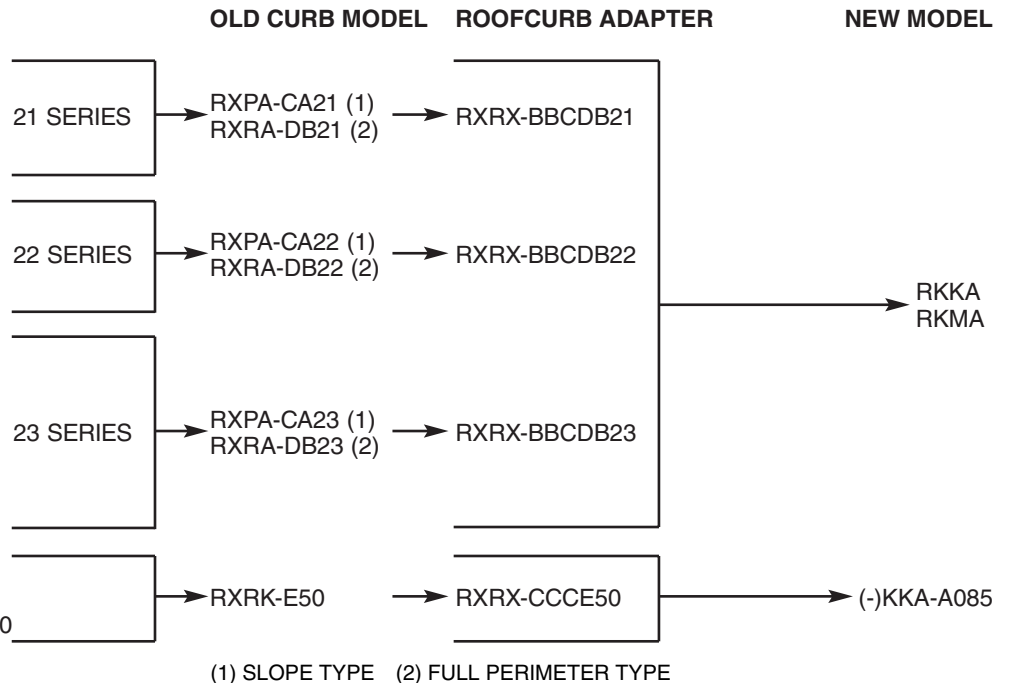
OLD CURB MODEL ROOFCURB ADAPTER NEW MODEL

21 SERIES
RXPA-CA21 (1)
RXRA-DB21 (2)
RXRX-BBCDB21

22 SERIES
RXPA-CA22 (1)
RXRA-DB22 (2)
RXRX-BBCDB22

RKKA
RKMA

23 SERIES
RXPA-CA23 (1)
RXRA-DB23 (2)
RXRX-BBCDB23

0
RXRK-E50
RXRX-CCCE50
(-)KKA-A085

(1) SLOPE TYPE (2) FULL PERIMETER TYPE